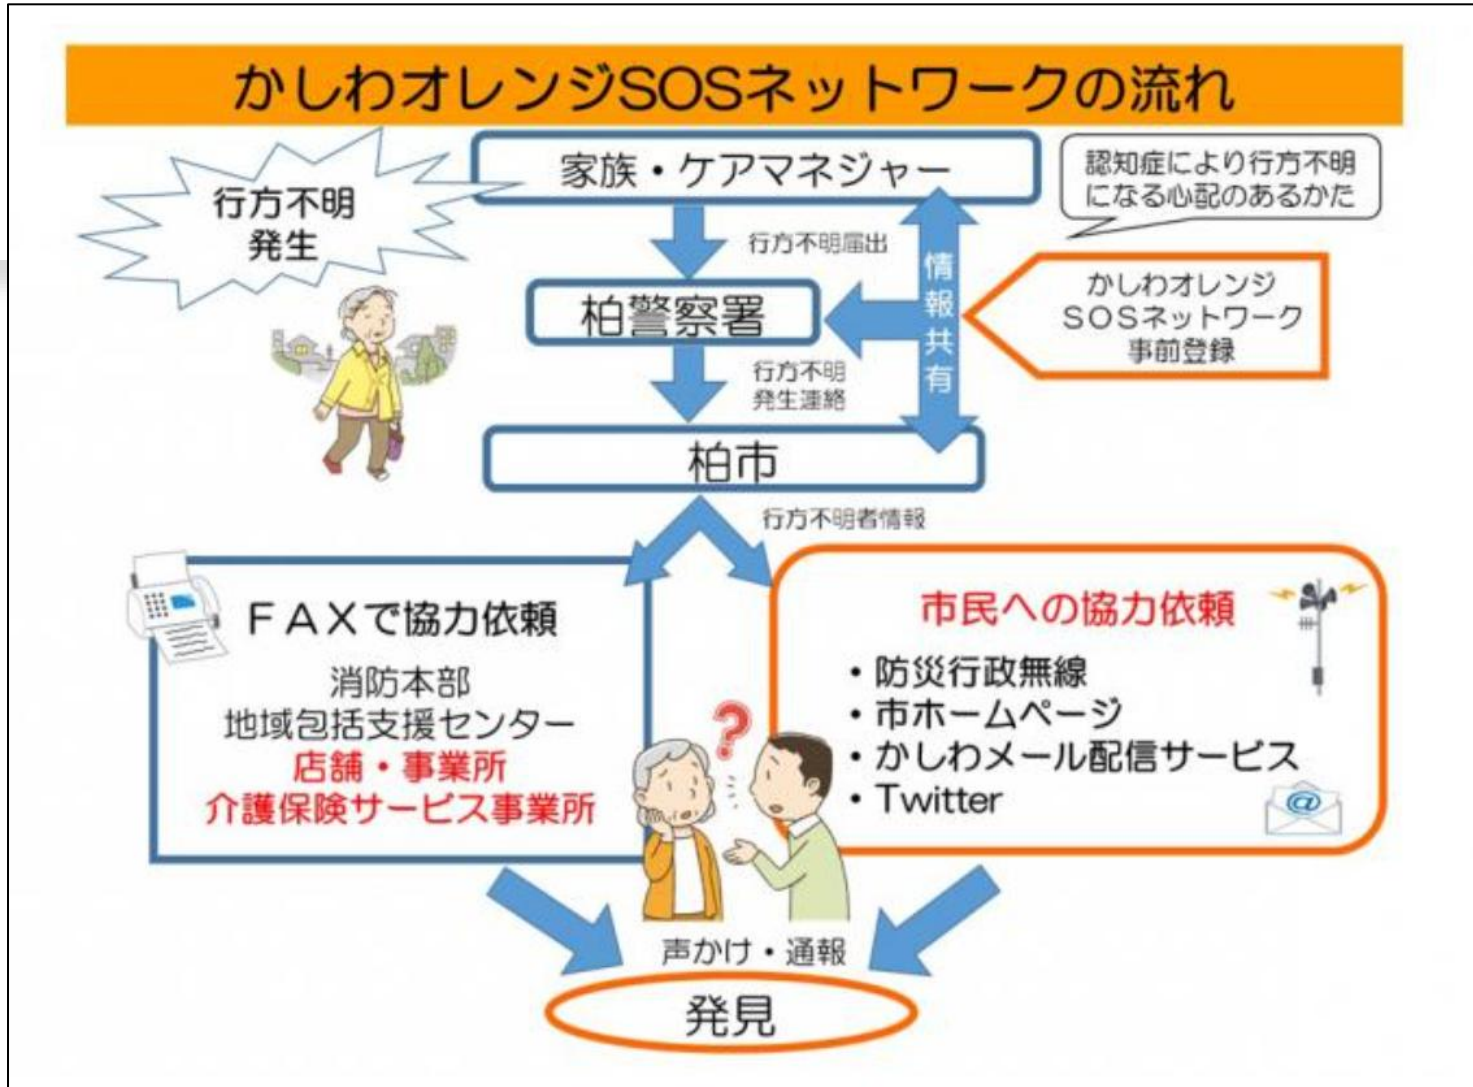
かしわオレンジSOSネットワークの流れ

行方不明発生

家族・ケアマネジャー

認知症により行方不明になる心配のあるかた

行方不明届出

情報共有

柏警察署

かしわオレンジSOSネットワーク事前登録

行方不明発生連絡

柏市

行方不明者情報

FAXで協力依頼

消防本部
地域包括支援センター
店舗・事業所
介護保険サービス事業所

市民への協力依頼

・防災行政無線
・市ホームページ
・かしわメール配信サービス
・Twitter

声かけ・通報

発見